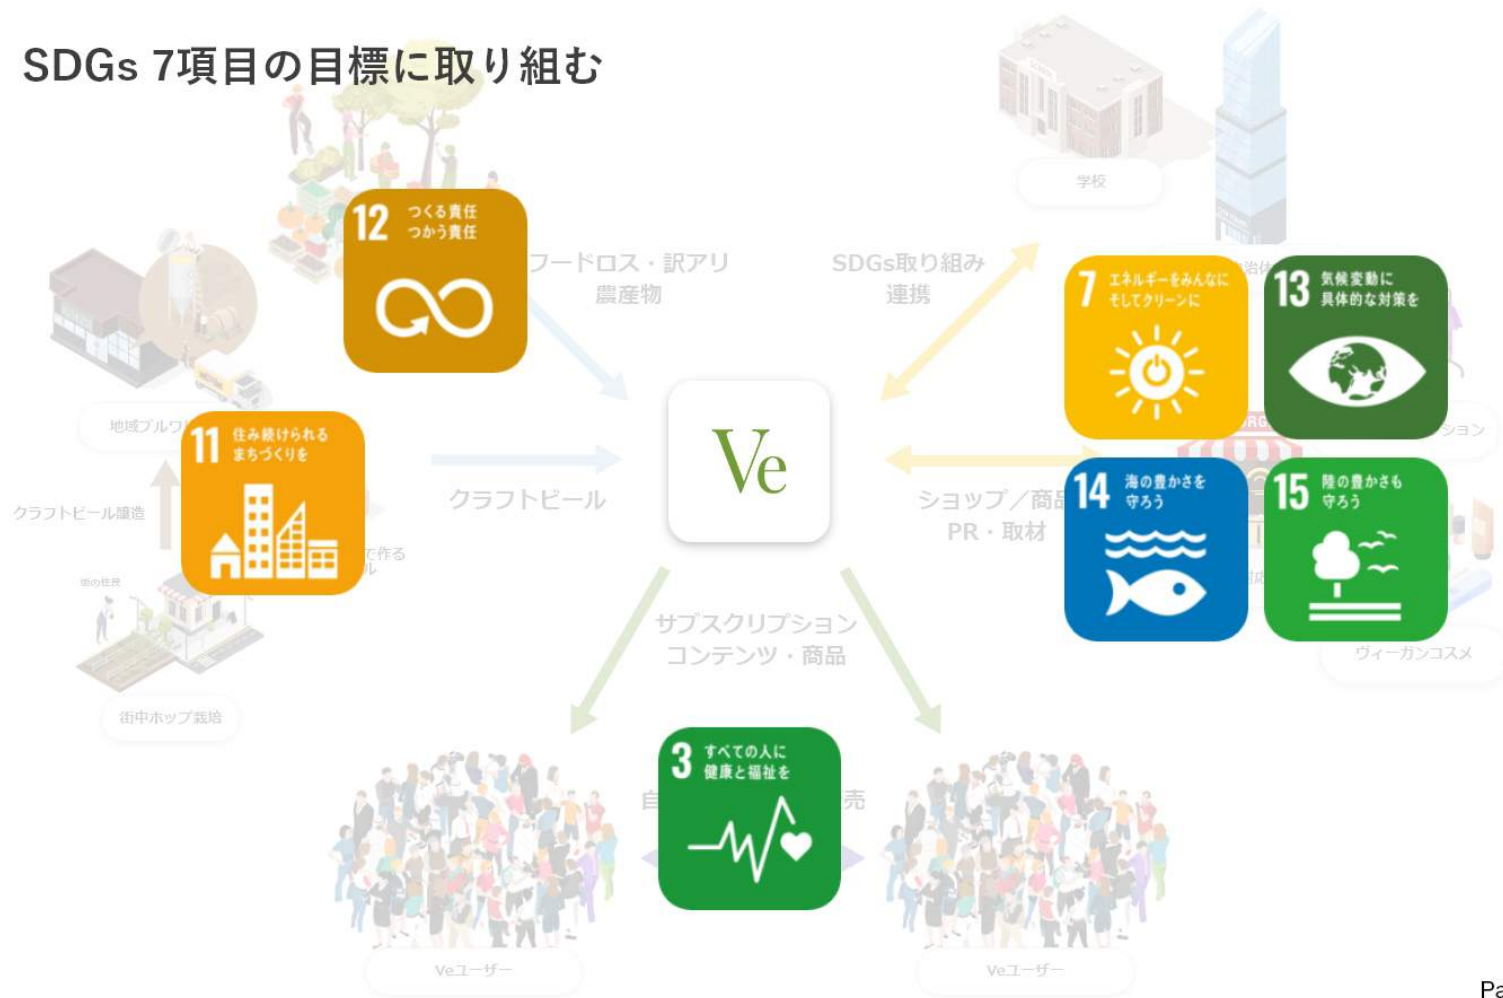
SDGs 7項目の目標に取り組む

学校

12 つくる責任 つかう責任

フードロス・訳アリ 農産物

SDGs取り組み 連携

7 エネルギーをみんなに そしてクリーンに

13 気候変動に 具体的な対策を

地域ブルワ

11 住み続けられる まちづくりを

クラフトビール醸造

クラフトビール

Ve

ショップ／商品 PR・取材

14 海の豊かさを 守ろう

15 陸の豊かさも 守ろう

で作る ル

街の住民

街中ホップ栽培

サブスクリプション コンテンツ・商品

ヴィーガンコスメ

ション

3 すべての人に 健康と福祉を

自

売

Veユーザー

Veユーザー

Pa